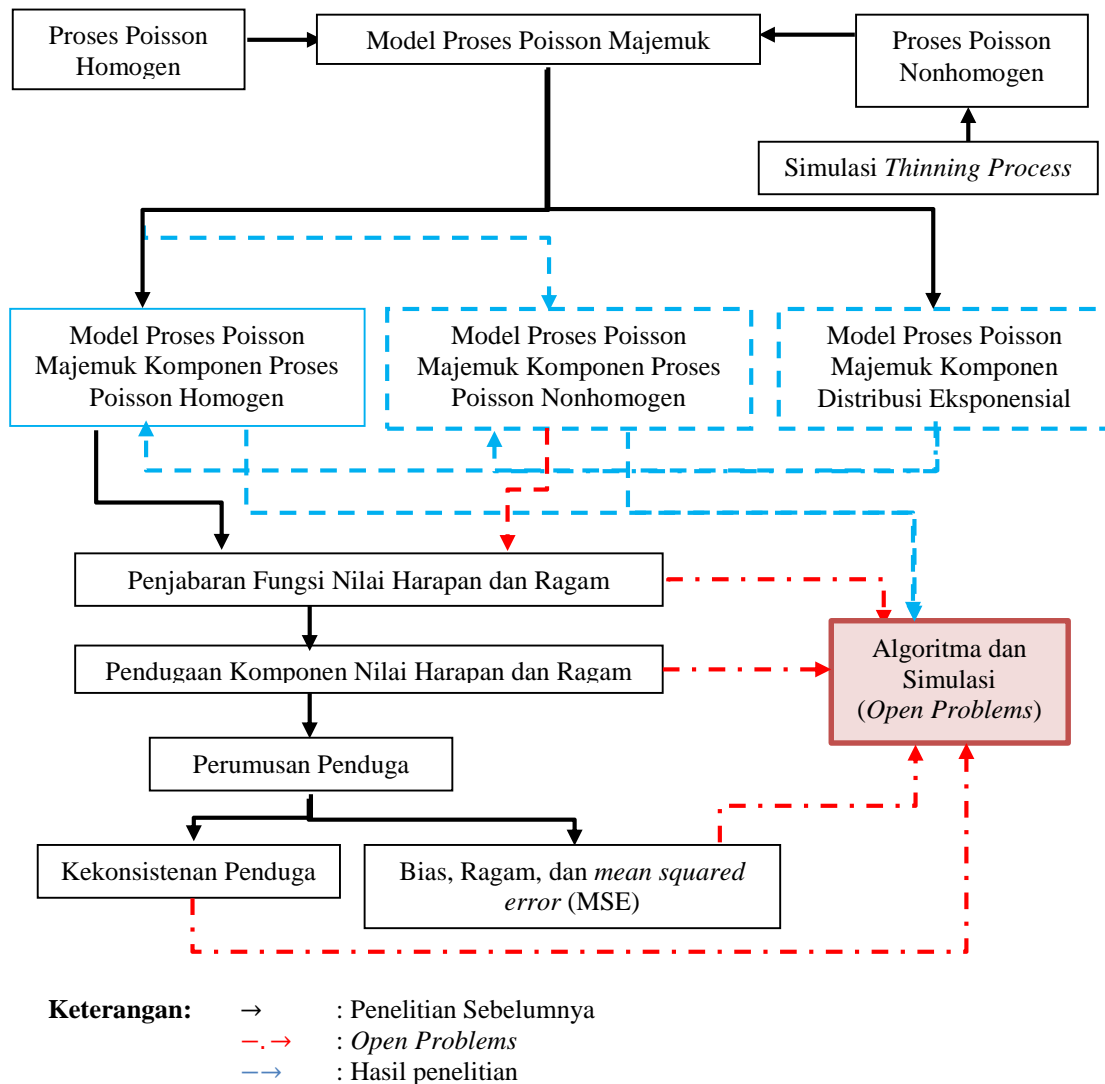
Proses Poisson Homogen

Model Proses Poisson Majemuk

Proses Poisson Nonhomogen

Simulasi *Thinning Process*

Model Proses Poisson Majemuk Komponen Proses Poisson Homogen

Model Proses Poisson Majemuk Komponen Proses Poisson Nonhomogen

Model Proses Poisson Majemuk Komponen Distribusi Eksponensial

Penjabaran Fungsi Nilai Harapan dan Ragam

Pendugaan Komponen Nilai Harapan dan Ragam

Algoritma dan Simulasi (*Open Problems*)

Perumusan Penduga

Kekonsistenan Penduga

Bias, Ragam, dan *mean squared error* (MSE)

**Keterangan:** → : Penelitian Sebelumnya
–.→ : *Open Problems*
– → : Hasil penelitian